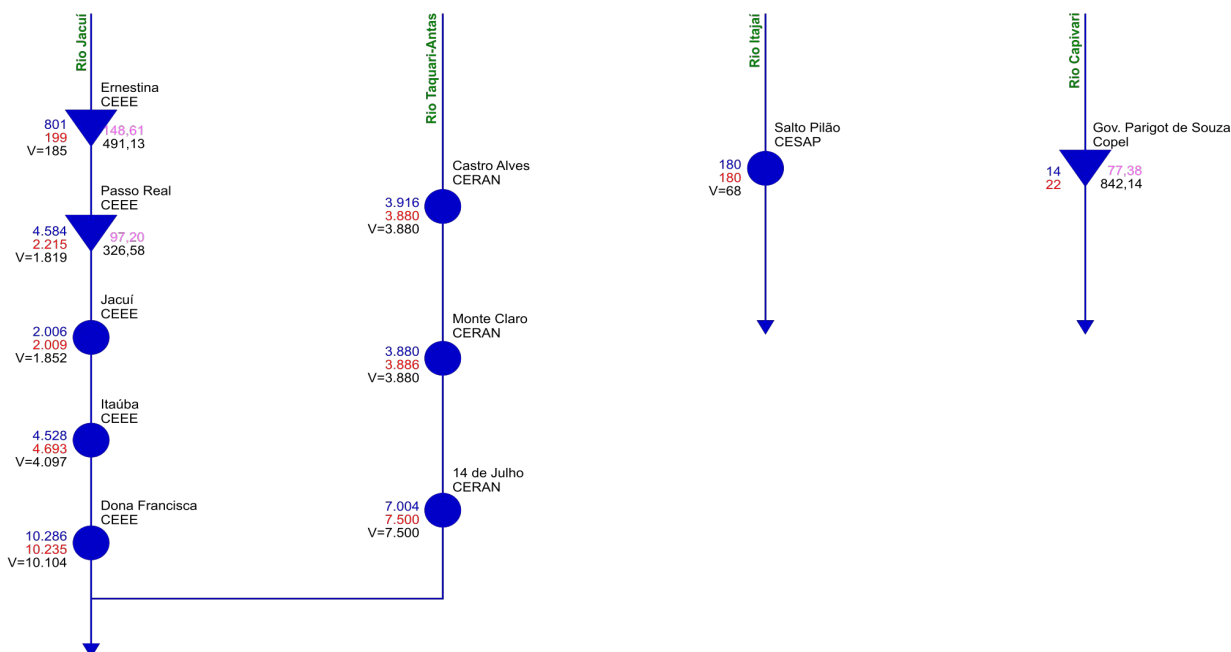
Rio Jacuí

Ernestina
CEEE
801
199
V=185
148,61
491,13

Passo Real
CEEE
4.584
2.215
V=1.819
97,20
326,58

Jacuí
CEEE
2.006
2.009
V=1.852

Itaúba
CEEE
4.528
4.693
V=4.097

Dona Francisca
CEEE
10.286
10.235
V=10.104

Rio Taquari-Antas

Castro Alves
CERAN
3.916
3.880
V=3.880

Monte Claro
CERAN
3.880
3.886
V=3.880

14 de Julho
CERAN
7.004
7.500
V=7.500

Rio Itajaí

Salto Pilão
CESAP
180
180
V=68

Rio Capivari

Gov. Parigot de Souza
Copel
14
22
77,38
842,14